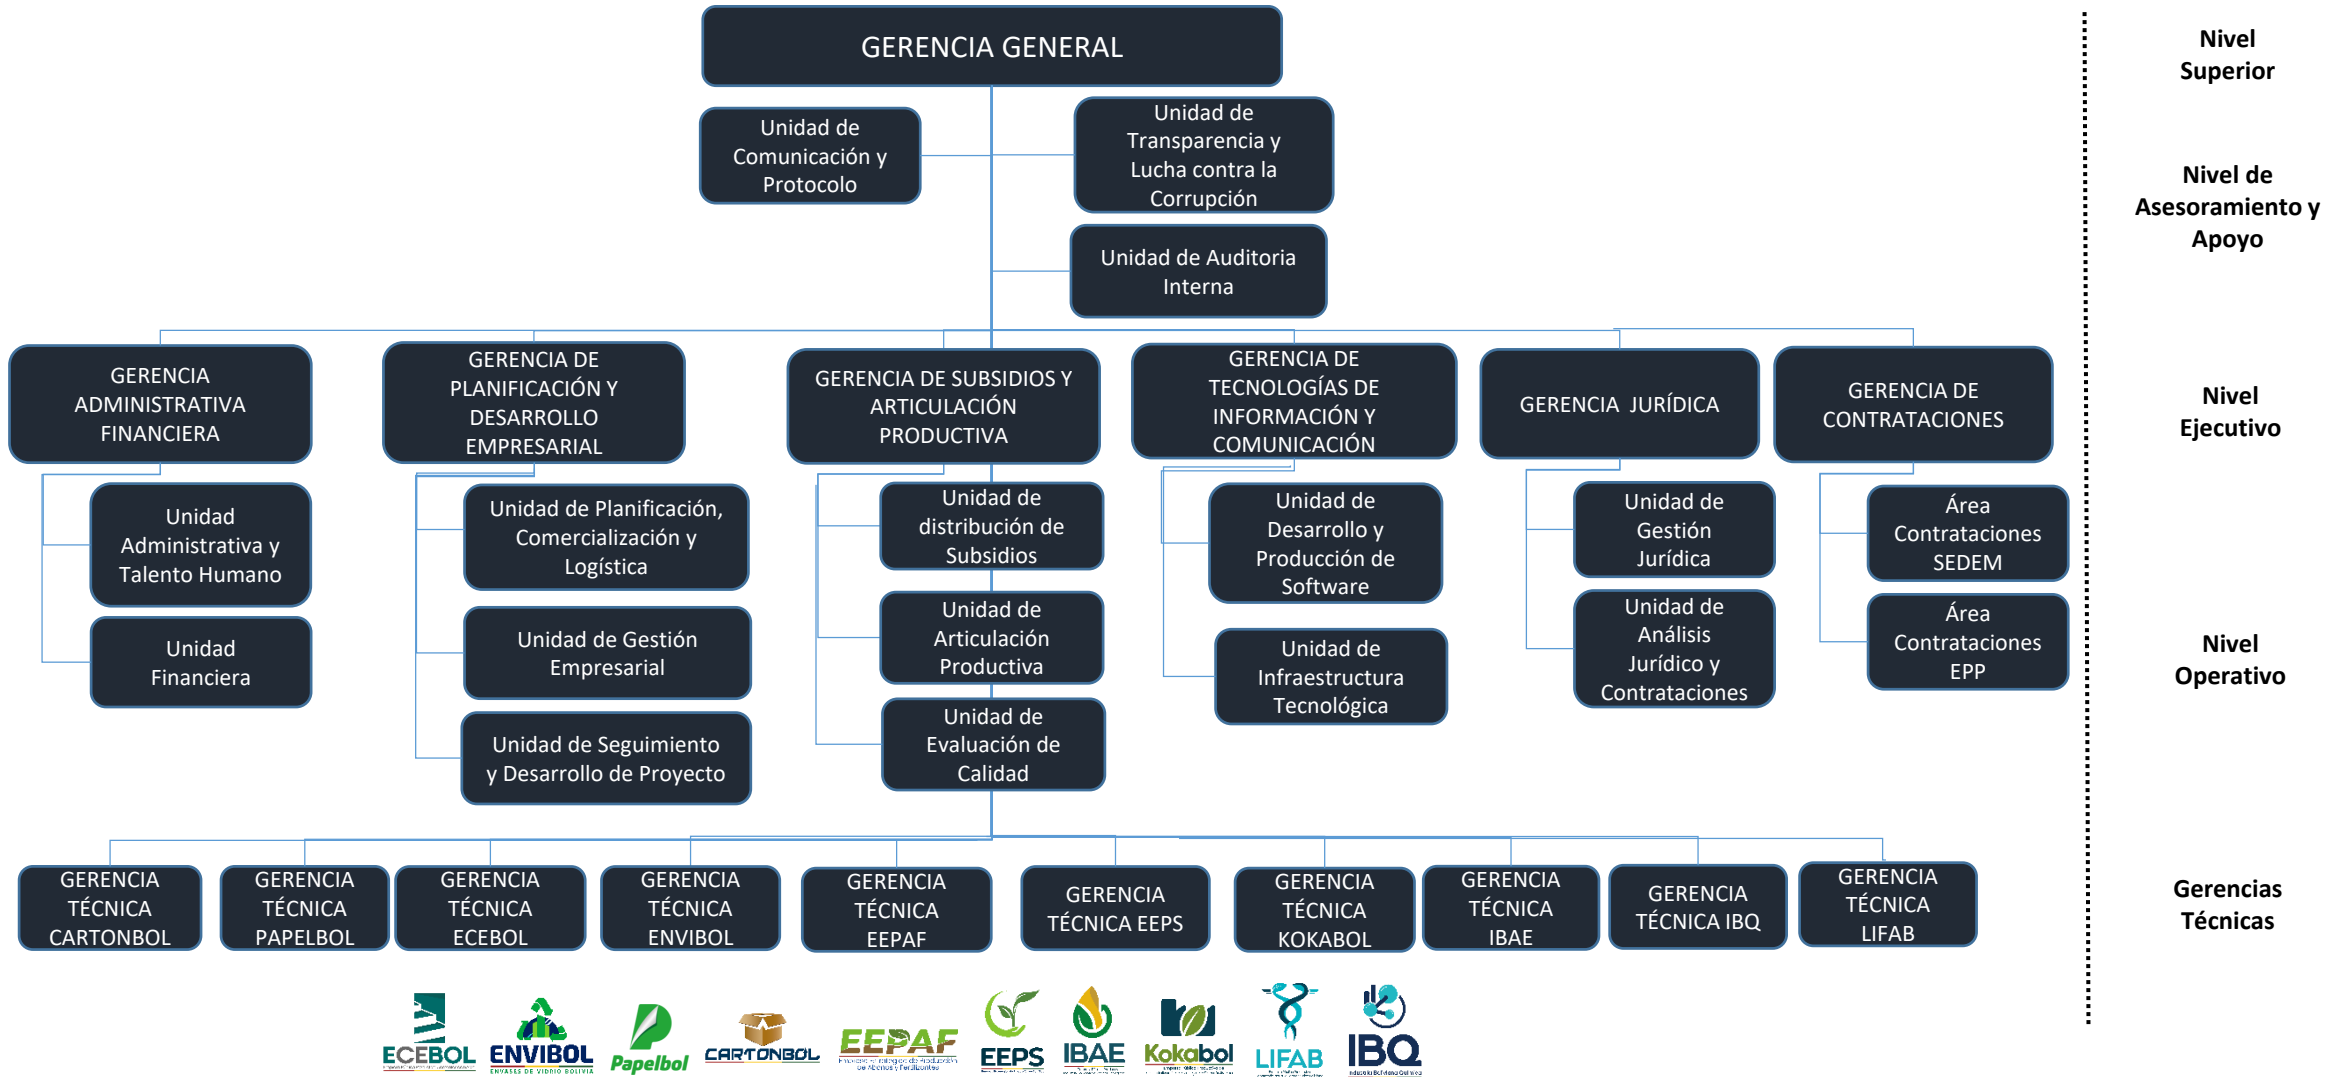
GERENCIA GENERAL

Unidad de Comunicación y Protocolo

Unidad de Transparencia y Lucha contra la Corrupción

Unidad de Auditoria Interna

GERENCIA ADMINISTRATIVA FINANCIERA

Unidad Administrativa y Talento Humano

Unidad Financiera

GERENCIA DE PLANIFICACIÓN Y DESARROLLO EMPRESARIAL

Unidad de Planificación, Comercialización y Logística

Unidad de Gestión Empresarial

Unidad de Seguimiento y Desarrollo de Proyecto

GERENCIA DE SUBSIDIOS Y ARTICULACIÓN PRODUCTIVA

Unidad de distribución de Subsidios

Unidad de Articulación Productiva

Unidad de Evaluación de Calidad

GERENCIA DE TECNOLOGÍAS DE INFORMACIÓN Y COMUNICACIÓN

Unidad de Desarrollo y Producción de Software

Unidad de Infraestructura Tecnológica

GERENCIA JURÍDICA

Unidad de Gestión Jurídica

Unidad de Análisis Jurídico y Contrataciones

GERENCIA DE CONTRATACIONES

Área Contrataciones SEDEM

Área Contrataciones EPP

GERENCIA TÉCNICA CARTONBOL

GERENCIA TÉCNICA PAPELBOL

GERENCIA TÉCNICA ECEBOL

GERENCIA TÉCNICA ENVIBOL

GERENCIA TÉCNICA EEPAF

GERENCIA TÉCNICA EEPS

GERENCIA TÉCNICA KOKABOL

GERENCIA TÉCNICA IBAE

GERENCIA TÉCNICA IBQ

GERENCIA TÉCNICA LIFAB

Nivel Superior

Nivel de Asesoramiento y Apoyo

Nivel Ejecutivo

Nivel Operativo

Gerencias Técnicas

ECEBOL ENVIBOL ENVASES DE VIDRIO BOLIVIA Papelbol CARTONBOL EEPAF EEPS IBAE Kokabol LIFAB IBQ